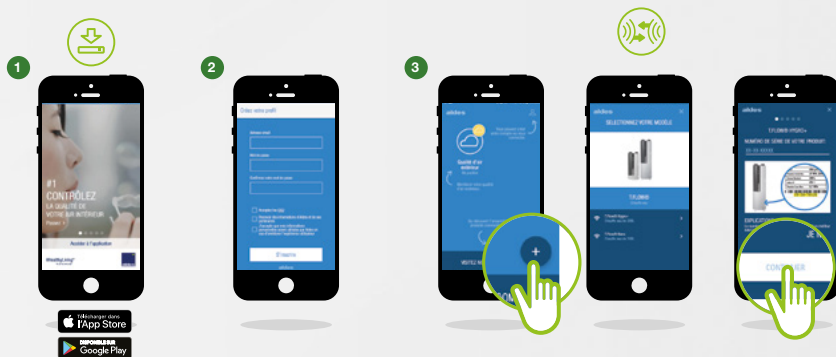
1

#1
CONTRÔLEZ
LA QUALITÉ DE
VOTRE AIR INTÉRIEUR

Accéder à l'application

Télécharger dans
l'App Store

DISPONIBLE SUR
Google Play

2

Créez votre profil

Adresse email

Mot de passe

Confirmez votre mot de passe

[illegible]

S'inscrire

3

airdeco

Qualité d'air extérieur

+

SÉLECTIONNEZ VOTRE MODÈLE

TYLDMAX

CONTINUER